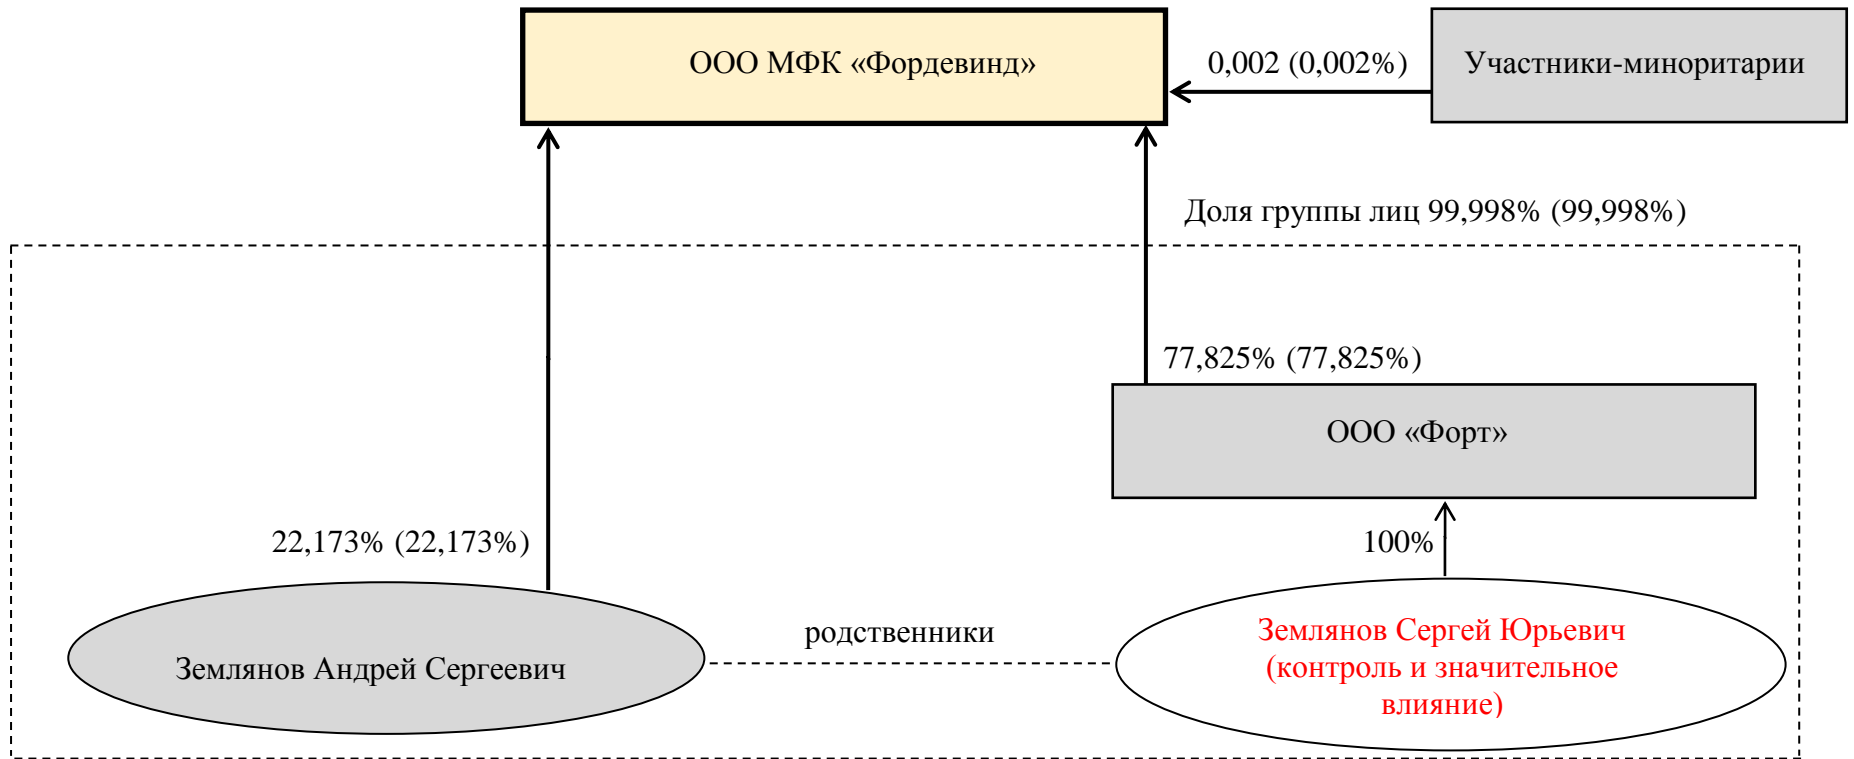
ООО МФК «Фордевинд»

0,002 (0,002%)

Участники-миноритарии

Доля группы лиц 99,998% (99,998%)

77,825% (77,825%)

ООО «Форт»

22,173% (22,173%)

100%

Землянов Андрей Сергеевич

родственники

Землянов Сергей Юрьевич (контроль и значительное влияние)